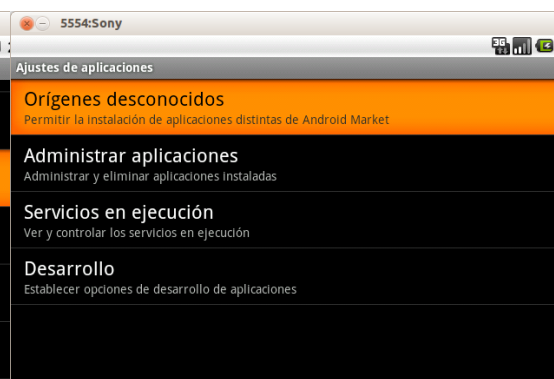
5554:Sony

3G

Ajustes de aplicaciones

Orígenes desconocidos
Permitir la instalación de aplicaciones distintas de Android Market

Administrar aplicaciones
Administrar y eliminar aplicaciones instaladas

Servicios en ejecución
Ver y controlar los servicios en ejecución

Desarrollo
Establecer opciones de desarrollo de aplicaciones